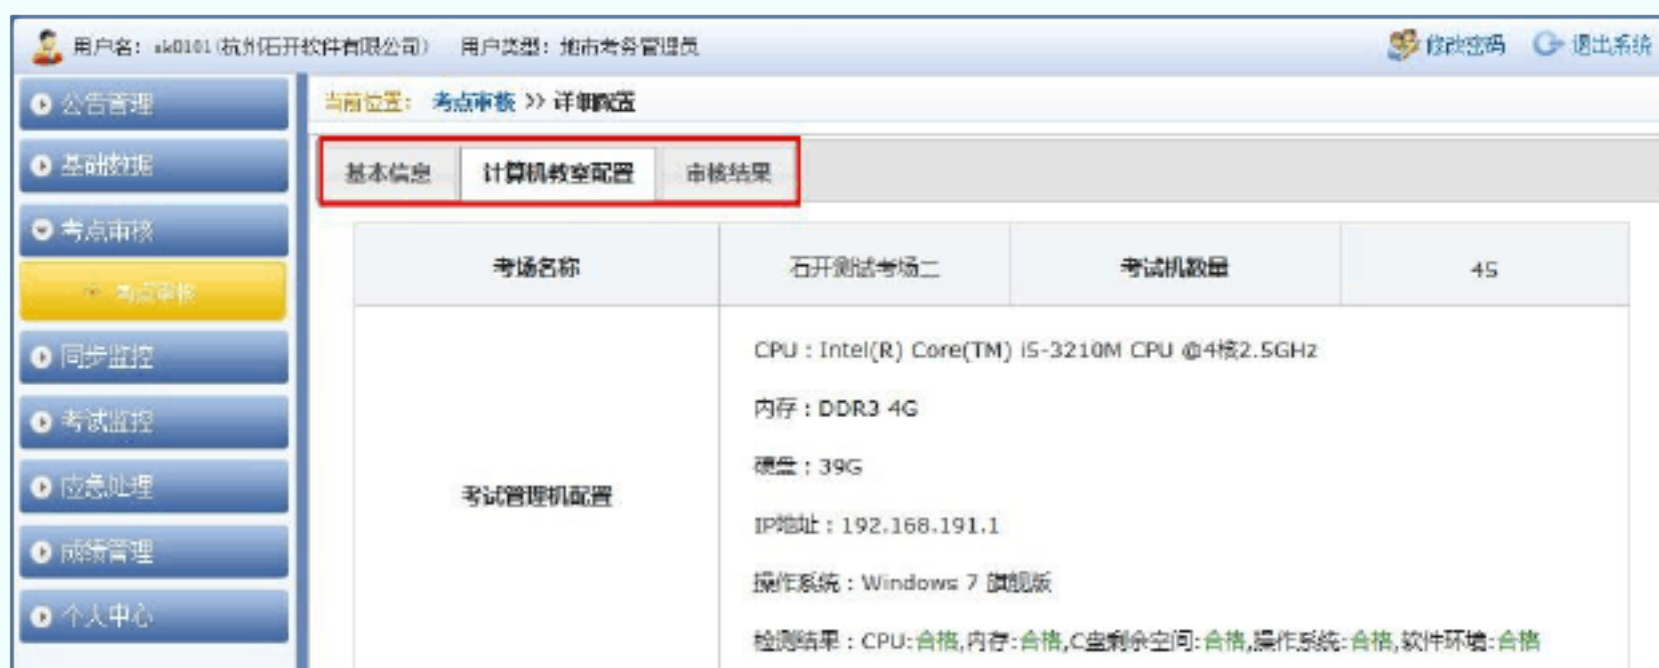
用户名：sk0101 (杭州石开软件有限公司)　用户类型：地市考务管理员　修改密码　退出系统

公告管理
基础数据
考点审核
考点审核
同步监控
考试监控
应急处理
成绩管理
个人中心

当前位置：考点审核 >> 详细配置

基本信息　计算机教室配置　审核结果

| 考场名称 | 石开测试考场二 | 考试机数量 | 45 |
|---|---|---|---|
| 考试管理机配置 | CPU：Intel(R) Core(TM) i5-3210M CPU @4核2.5GHz<br>内存：DDR3 4G<br>硬盘：39G<br>IP地址：192.168.191.1<br>操作系统：Windows 7 旗舰版<br>检测结果：CPU:合格,内存:合格,C盘剩余空间:合格,操作系统:合格,软件环境:合格 | | |